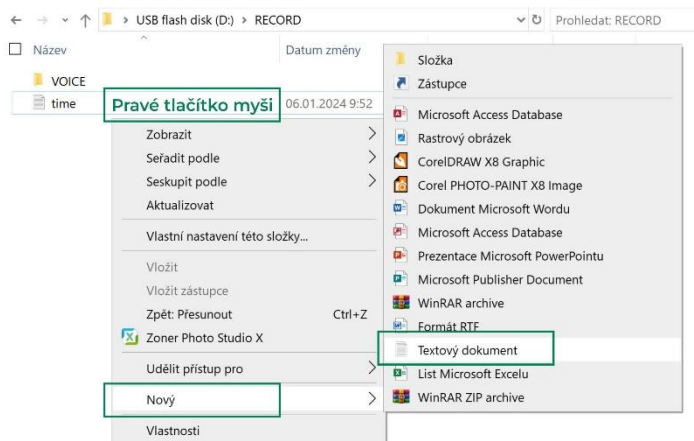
USB flash disk (D:) > RECORD

Prohledat: RECORD

Název

Datum změny

VOICE

time

Pravé tlačítko myši

06.01.2024 9:52

Zobrazit

Seřadit podle

Seskupit podle

Aktualizovat

Vlastní nastavení této složky...

Vložit

Vložit zástupce

Zpět: Přesunout

Ctrl+Z

Zoner Photo Studio X

Udělit přístup pro

Nový

Vlastnosti

Složka

Zástupce

Microsoft Access Database

Rastrový obrázek

CorelDRAW X8 Graphic

Corel PHOTO-PAINT X8 Image

Dokument Microsoft Wordu

Microsoft Access Database

Prezentace Microsoft PowerPointu

Microsoft Publisher Document

WinRAR archive

Formát RTF

Textový dokument

List Microsoft Excelu

WinRAR ZIP archive